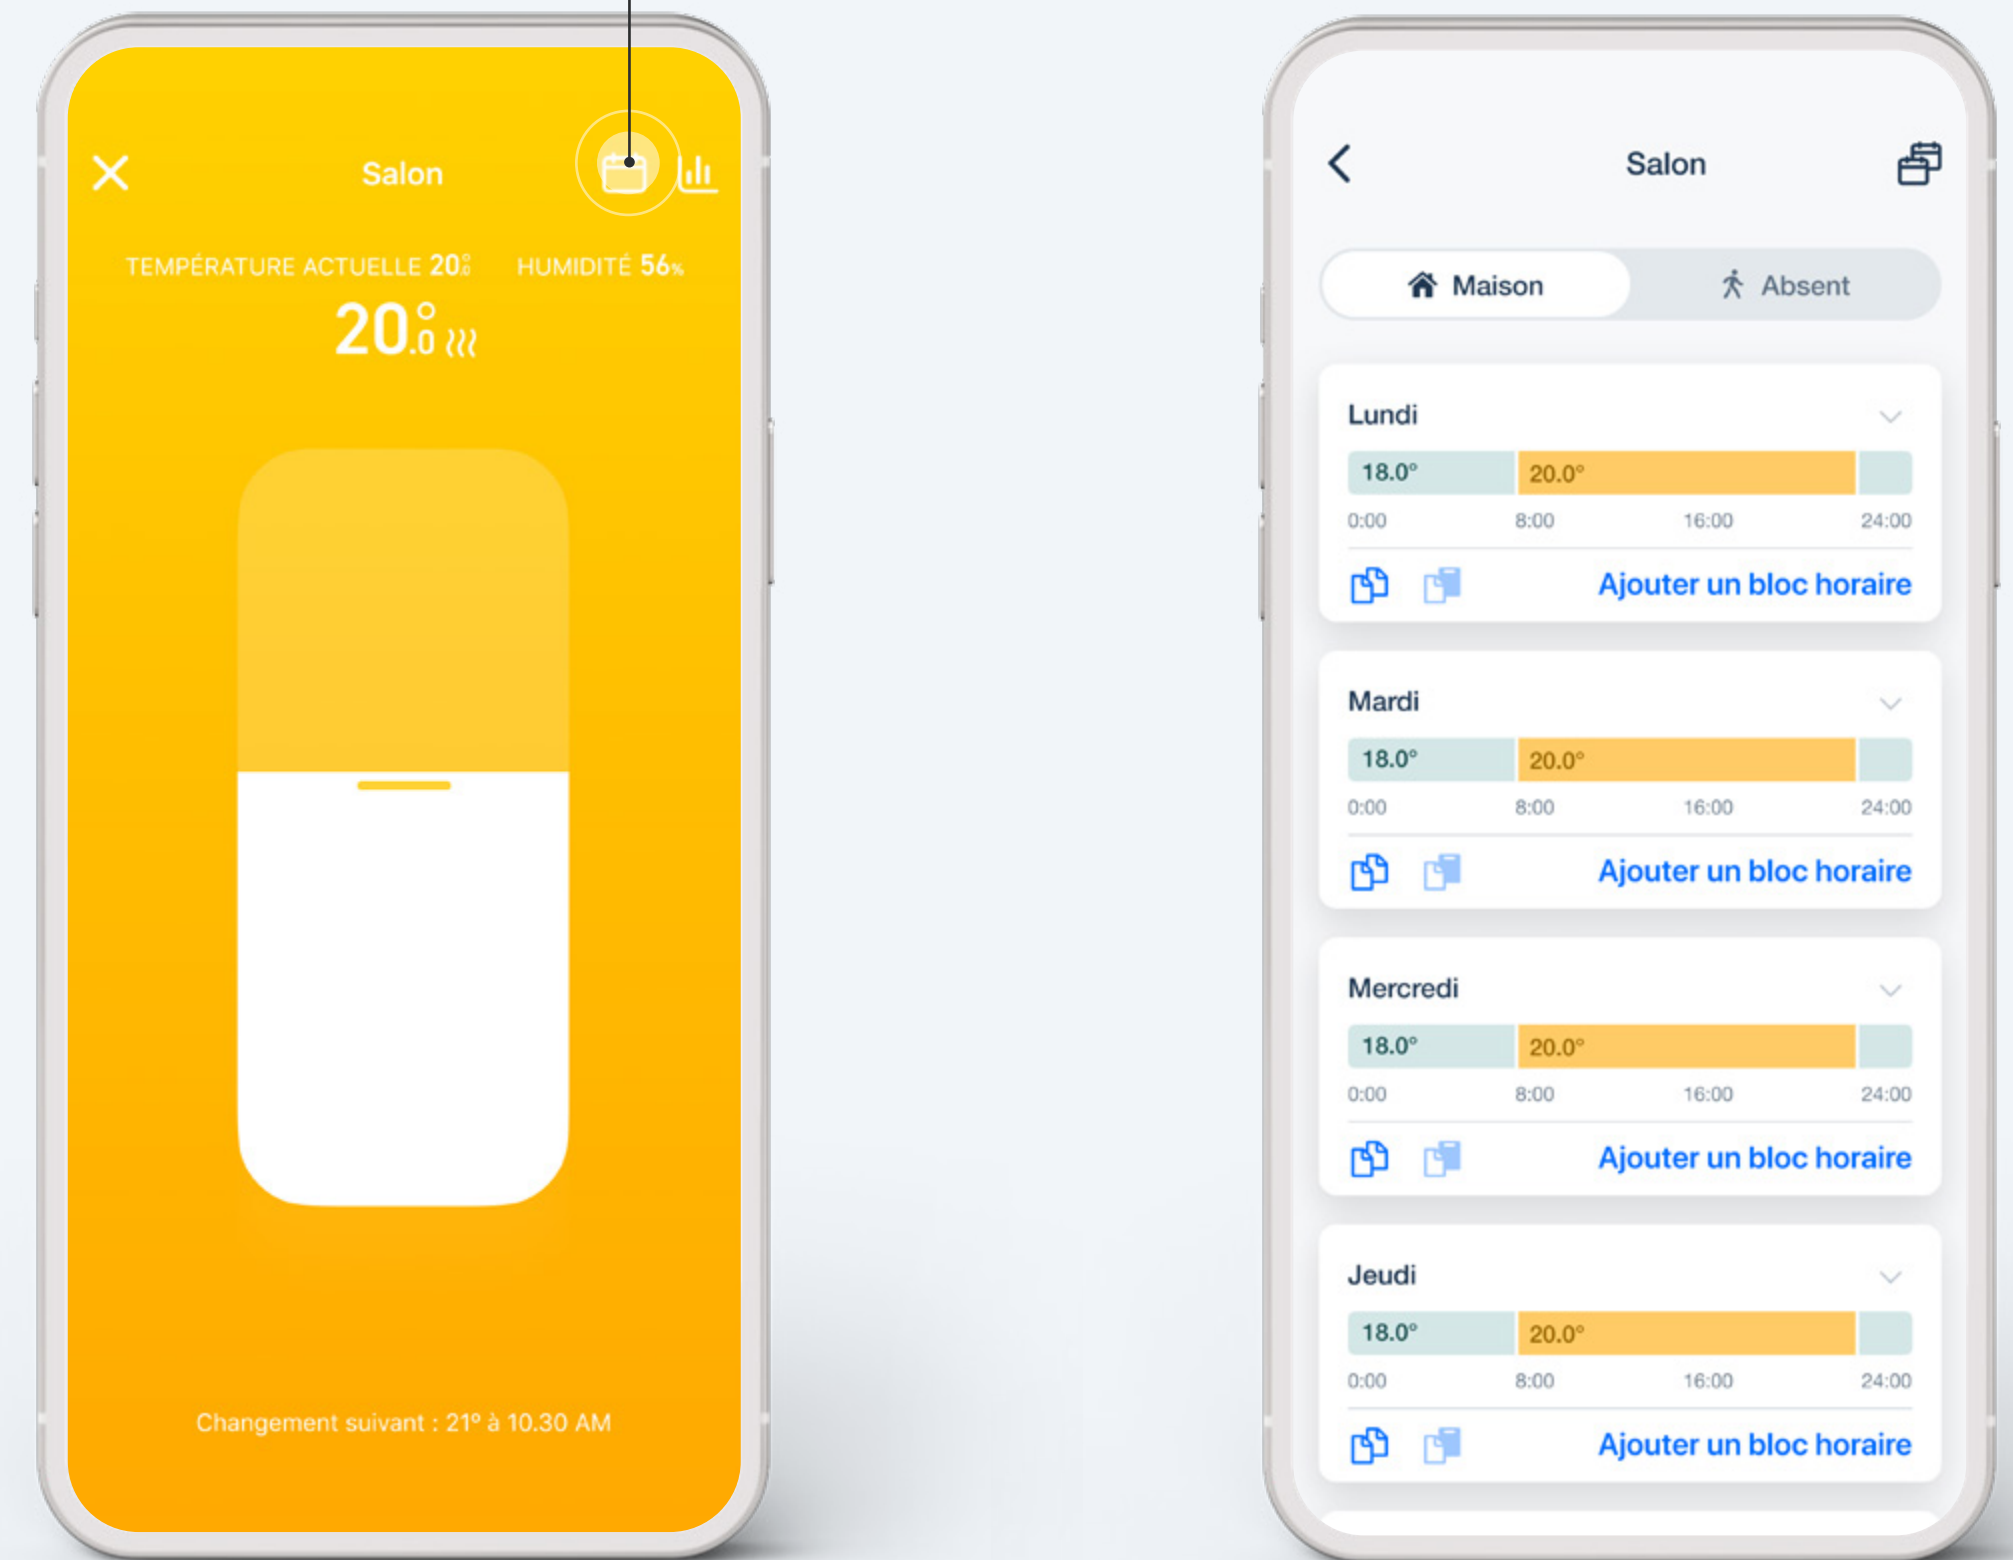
Salon

TEMPÉRATURE ACTUELLE 20°
HUMIDITÉ 56%

20.0°

Changement suivant : 21° à 10.30 AM

Salon

Maison
Absent

Lundi
18.0°
20.0°
0:00
8:00
16:00
24:00
Ajouter un bloc horaire

Mardi
18.0°
20.0°
0:00
8:00
16:00
24:00
Ajouter un bloc horaire

Mercredi
18.0°
20.0°
0:00
8:00
16:00
24:00
Ajouter un bloc horaire

Jeudi
18.0°
20.0°
0:00
8:00
16:00
24:00
Ajouter un bloc horaire